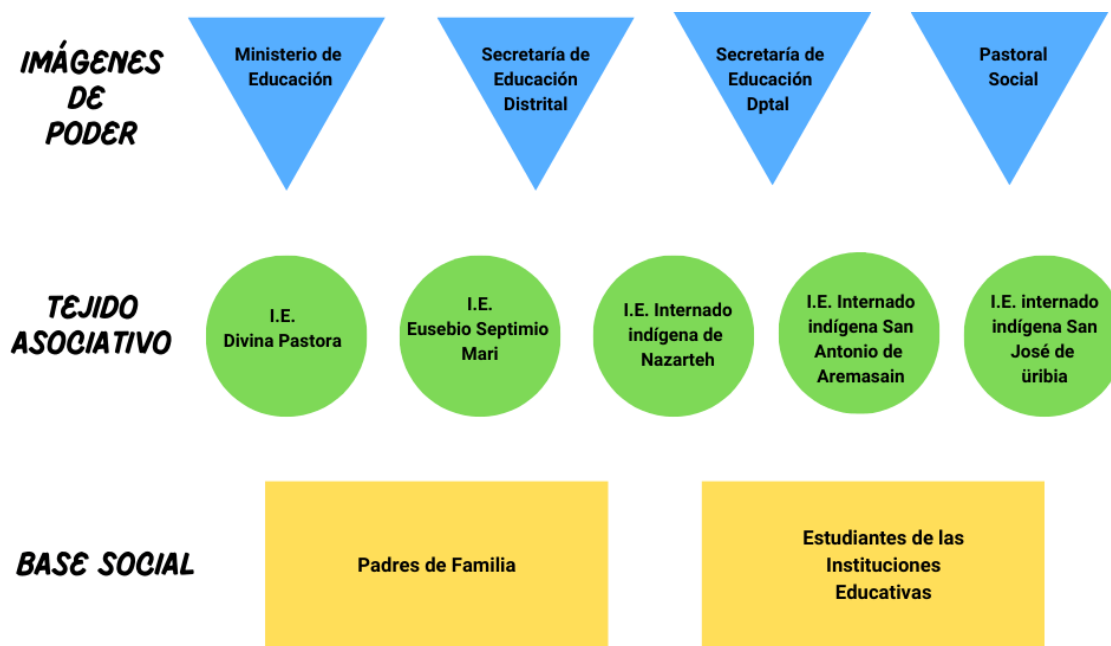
IMÁGENES DE PODER

Ministerio de Educación

Secretaría de Educación Distrital

Secretaría de Educación Dptal

Pastoral Social

TEJIDO ASOCIATIVO

I.E. Divina Pastora

I.E. Eusebio Septimio Mari

I.E. Internado indígena de Nazarteh

I.E. Internado indígena San Antonio de Aremasain

I.E. internado indígena San José de úribia

BASE SOCIAL

Padres de Familia

Estudiantes de las Instituciones Educativas